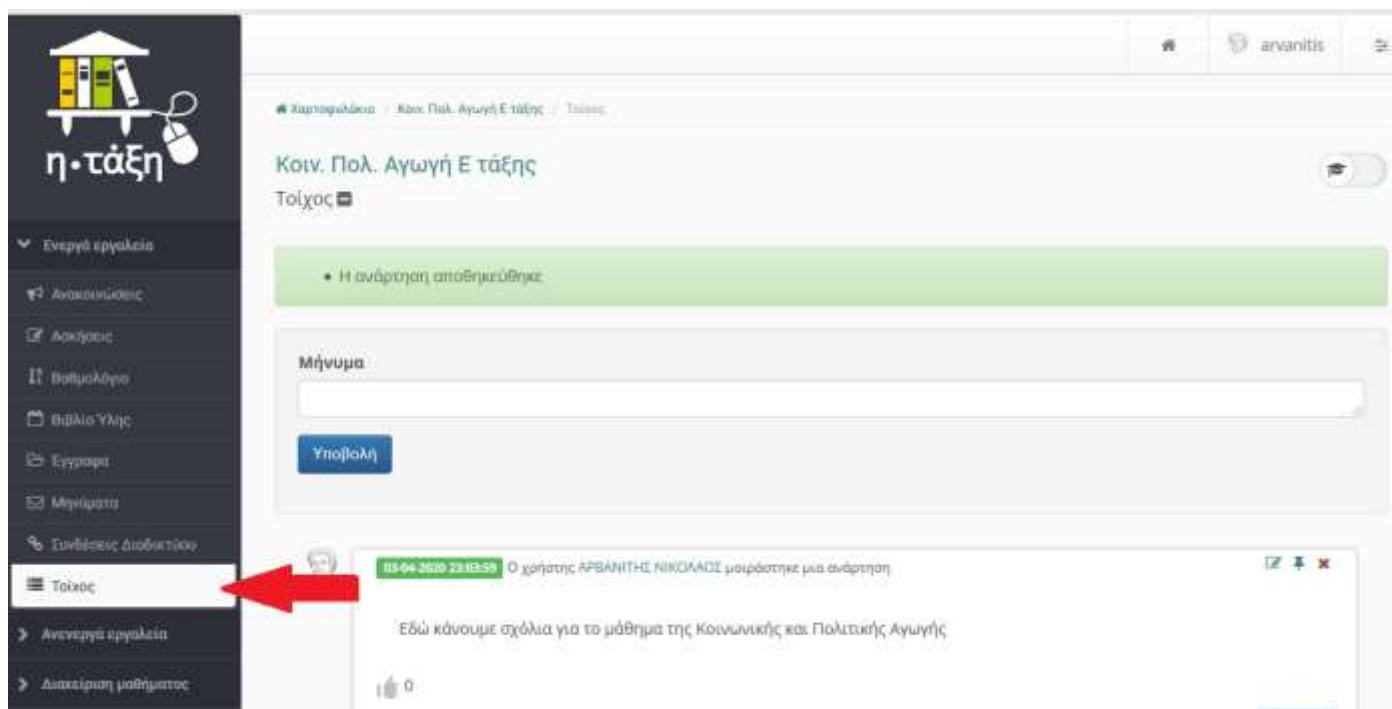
η·τάξη

Ενεργά εργαλεία

Ανακοινώσεις

Ασκήσεις

Βαθμολόγιο

Βιβλίο Ύλης

Έγγραφα

Μηνύματα

Συνδέσεις Διαδικτύου

Τοίχος

Ανενεργά εργαλεία

Διαχείριση μαθήματος

arvanitis

Χαρτοφυλάκιο / Κοιν. Πολ. Αγωγή Ε τάξης / Τοίχος

Κοιν. Πολ. Αγωγή Ε τάξης

Τοίχος

• Η ανάρτηση αποθηκεύθηκε

Μήνυμα

Υποβολή

03-04-2020 23:03:59 Ο χρήστης ΑΡΒΑΝΙΤΗΣ ΝΙΚΟΛΑΟΣ μοιράστηκε μια ανάρτηση

Εδώ κάνουμε σχόλια για το μάθημα της Κοινωνικής και Πολιτικής Αγωγής

0